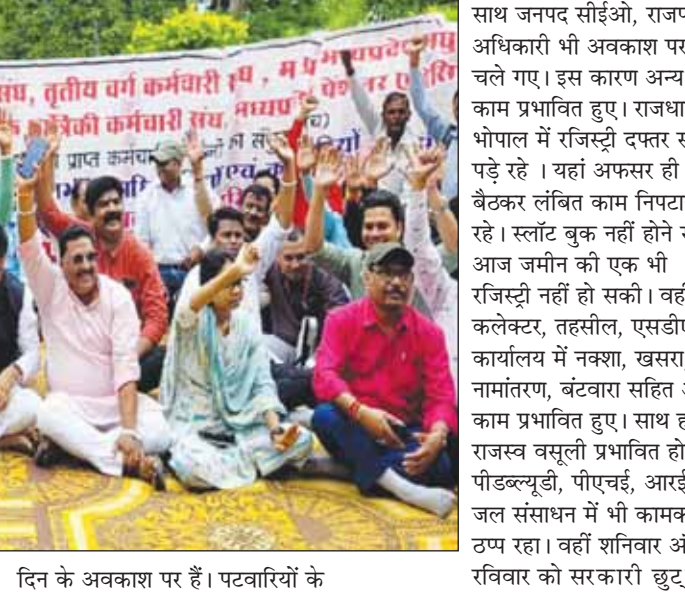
संघ, तृतीय वर्ग कर्मचारी संघ, म.प्र. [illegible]
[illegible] कर्मचारी संघ, मध्यप्रदेश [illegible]

साथ जनपद सीईओ, राजप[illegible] अधिकारी भी अवकाश पर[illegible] चले गए। इस कारण अन्य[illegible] काम प्रभावित हुए। राजधा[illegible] भोपाल में रजिस्ट्री दफ्तर स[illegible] पड़े रहे । यहां अफसर ही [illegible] बैठकर लंबित काम निपटा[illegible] रहे। स्लॉट बुक नहीं होने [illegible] आज जमीन की एक भी रजिस्ट्री नहीं हो सकी। वहीं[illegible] कलेक्टर, तहसील, एसडी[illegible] कार्यालय में नक्शा, खसरा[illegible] नामांतरण, बंटवारा सहित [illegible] काम प्रभावित हुए। साथ ह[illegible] राजस्व वसूली प्रभावित हो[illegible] पीडब्ल्यूडी, पीएचई, आरई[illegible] जल संसाधन में भी कामक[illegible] ठप्प रहा। वहीं शनिवार अ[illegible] रविवार को सरकारी छुट्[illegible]

दिन के अवकाश पर हैं। पटवारियों के